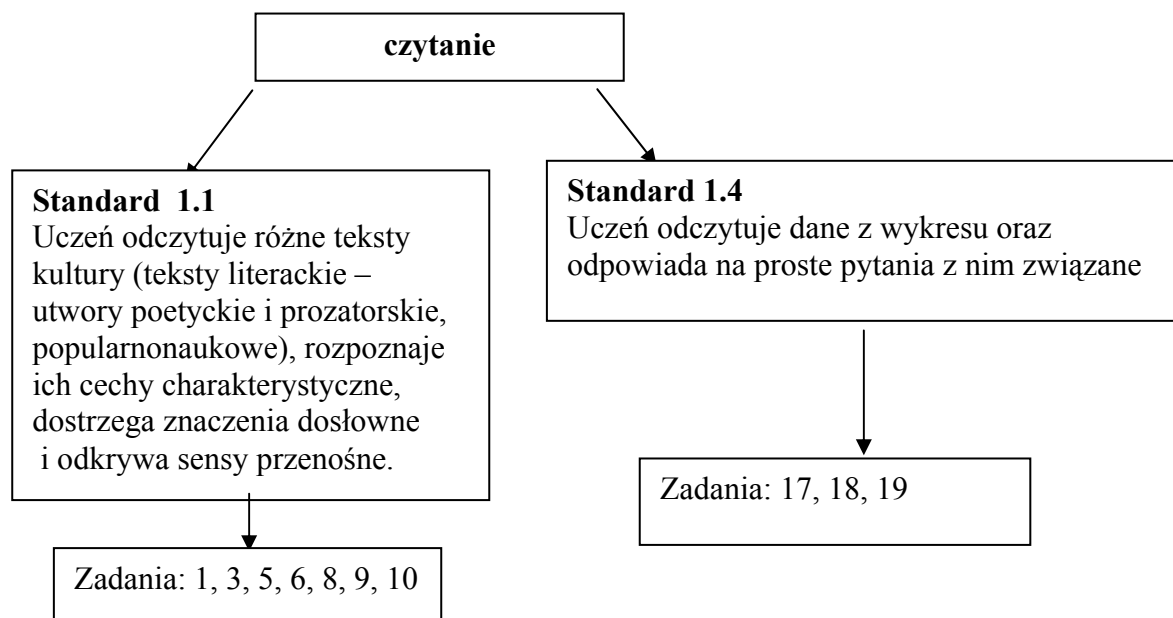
czytanie

Standard 1.1
Uczeń odczytuje różne teksty kultury (teksty literackie – utwory poetyckie i prozatorskie, popularnonaukowe), rozpoznaje ich cechy charakterystyczne, dostrzega znaczenia dosłowne i odkrywa sensy przenośne.

Zadania: 1, 3, 5, 6, 8, 9, 10

Standard 1.4
Uczeń odczytuje dane z wykresu oraz odpowiada na proste pytania z nim związane

Zadania: 17, 18, 19